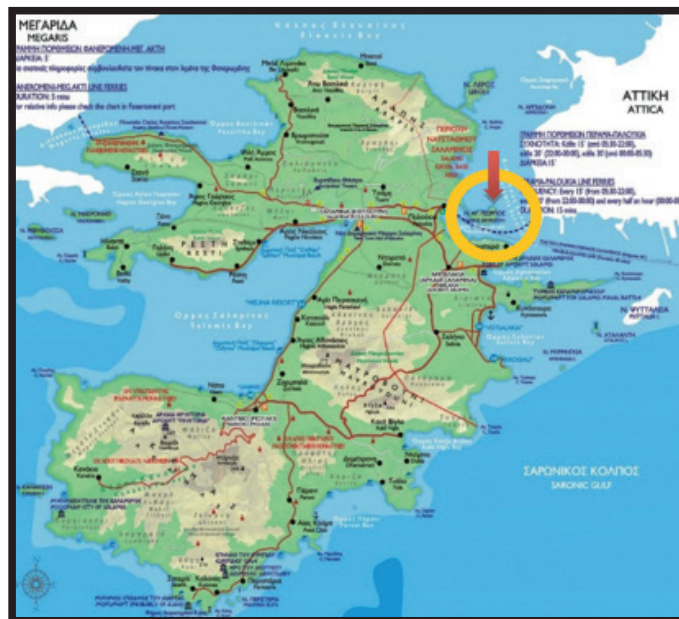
ΜΕΓΑΡΙΔΑ
MEGARIS

ΓΡΑΜΜΗ ΠΟΡΘΜΕΙΩΝ ΦΑΝΕΡΩΜΕΝΗ-ΜΕΓ. ΑΚΤΗ
ΔΙΑΡΚΕΙΑ: 5'

ANEMOMENI-MEG.AKTI LINE FERRIES
DURATION: 5 mins

ΑΤΤΙΚΗ
ATTICA

ΓΡΑΜΜΗ ΠΟΡΘΜΕΙΩΝ ΠΕΡΑΜΑ-ΠΑΛΟΥΚΙΑ
ΣΥΧΝΟΤΗΤΑ: Κάθε 15'
ΔΙΑΡΚΕΙΑ 15'

DURATION: 15 mins

ΣΑΡΩΝΙΚΟΣ ΚΟΛΠΟΣ
SARONIC GULF

Ν. ΦΥΤΤΑΛΙΑ

ΠΕΡΙΟΧΗ ΝΑΥΣΤΑΘΜΟΥ ΣΑΛΑΜΙΝΟΣ

Όρμος Σαλαμίνος
Salamis Bay

ΚΑΜΑΤΕΡΟ
Αιάντειο
Σαλαμίνα
Κακή Βίγλα
Σελήνια
Κούλουρη
Περιστέρια
Κανάκια
Αιγινήτικα
Πέρανι
Παλούκια
Ψιλή Άμμος
ΣΕΛΗΝΙΑ
ΣΤΕΝΟ ΠΟΡΟΥ